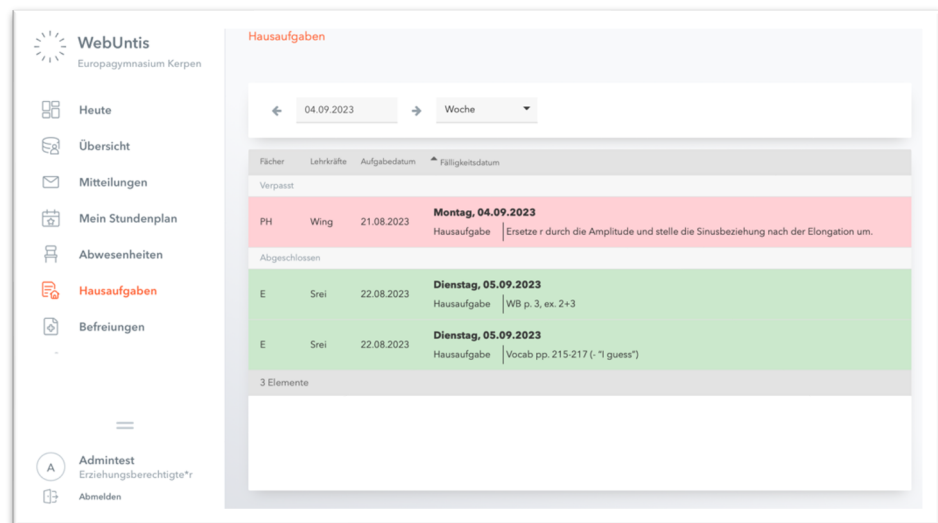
WebUntis
Europagymnasium Kerpen

Heute
Übersicht
Mitteilungen
Mein Stundenplan
Abwesenheiten
Hausaufgaben
Befreiungen

A
Admintest
Erziehungsberechtigte*r
Abmelden

Hausaufgaben

04.09.2023
Woche

| Fächer | Lehrkräfte | Aufgabedatum | Fälligkeitsdatum |
|---|---|---|---|
| Verpasst | | | |
| PH | Wing | 21.08.2023 | Montag, 04.09.2023 Hausaufgabe Ersetze r durch die Amplitude und stelle die Sinusbeziehung nach der Elongation um. |
| Abgeschlossen | | | |
| E | Srei | 22.08.2023 | Dienstag, 05.09.2023 Hausaufgabe WB p. 3, ex. 2+3 |
| E | Srei | 22.08.2023 | Dienstag, 05.09.2023 Hausaufgabe Vocab pp. 215-217 (- "I guess") |

3 Elemente